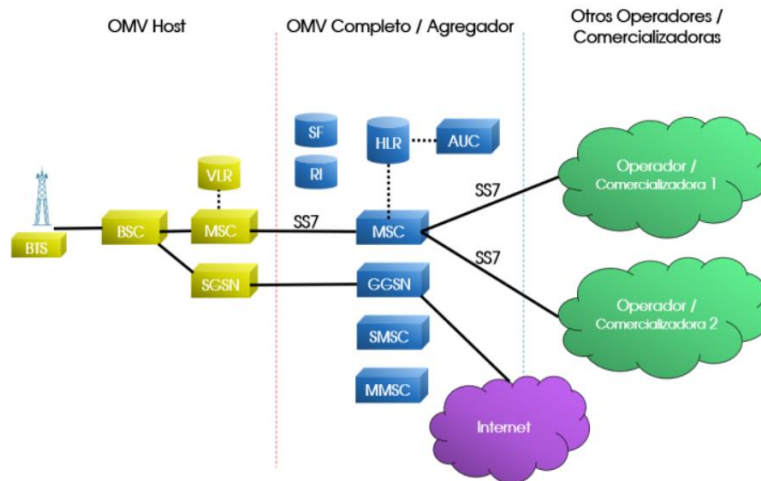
OMV Host

OMV Completo / Agregador

Otros Operadores / Comercializadoras

SF

RI

HLR

AUC

VLR

BTS

BSC

MSC

SS7

MSC

SS7

SS7

Operador / Comercializadora 1

SGSN

GGSN

Operador / Comercializadora 2

SMSC

MMSC

Internet